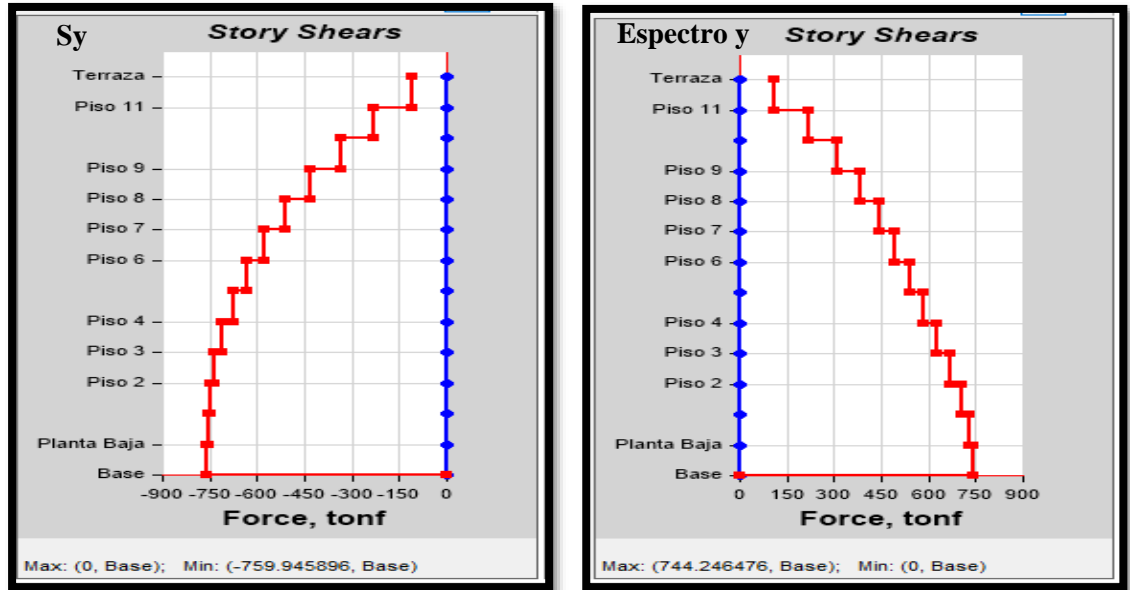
Sy

Story Shears

Terraza
Piso 11
Piso 9
Piso 8
Piso 7
Piso 6
Piso 4
Piso 3
Piso 2
Planta Baja
Base

-900 -750 -600 -450 -300 -150 0

Force, tonf

Max: (0, Base); Min: (-759.945896, Base)

Espectro y

Story Shears

Terraza
Piso 11
Piso 9
Piso 8
Piso 7
Piso 6
Piso 4
Piso 3
Piso 2
Planta Baja
Base

0 150 300 450 600 750 900

Force, tonf

Max: (744.246476, Base); Min: (0, Base)